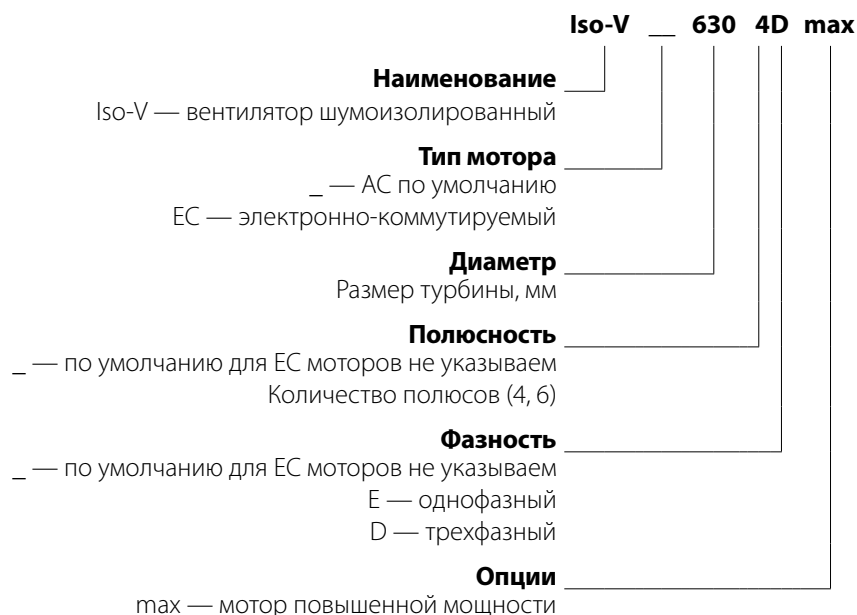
Iso-V __ 630 4D max

**Наименование**
Iso-V — вентилятор шумоизолированный

**Тип мотора**
_ — АС по умолчанию
ЕС — электронно-коммутируемый

**Диаметр**
Размер турбины, мм

**Полюсность**
_ — по умолчанию для ЕС моторов не указываем
Количество полюсов (4, 6)

**Фазность**
_ — по умолчанию для ЕС моторов не указываем
Е — однофазный
D — трехфазный

**Опции**
max — мотор повышенной мощности